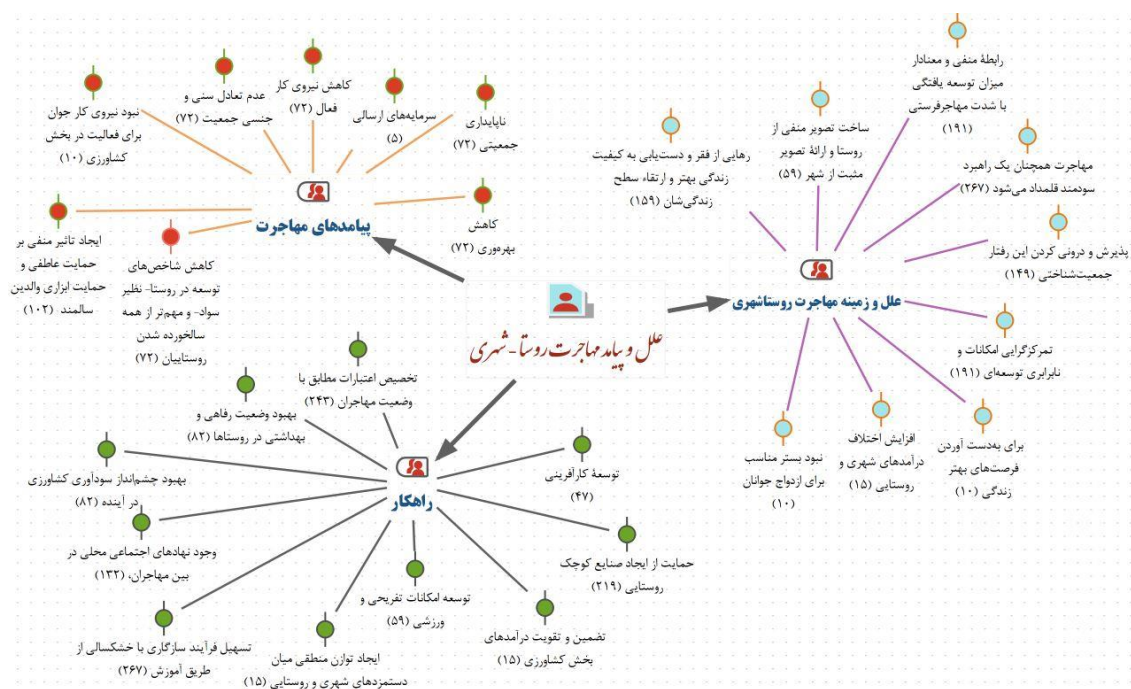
علل و پیامد مهاجرت روستا- شهری

پیامدهای مهاجرت

نبود نیروی کار جوان برای فعالیت در بخش کشاورزی (۱۰)

عدم تعادل سنی و جنسی جمعیت (۷۲)

کاهش نیروی کار فعال (۷۲)

سرمایه‌های ارسالی (۵)

ناپایداری جمعیتی (۷۲)

کاهش بهره‌وری (۷۲)

ایجاد تاثیر منفی بر حمایت عاطفی و حمایت ابزاری والدین سالمند (۱۰۲)

کاهش شاخص‌های توسعه در روستا- نظیر سواد- و مهم‌تر از همه سالخورده شدن روستاییان (۷۲)

علل و زمینه مهاجرت روستاشهری

رابطهٔ منفی و معنادار میزان توسعه یافتگی با شدت مهاجرفرستی (۱۹۱)

ساخت تصویر منفی از روستا و ارائهٔ تصویر مثبت از شهر (۵۹)

رهایی از فقر و دستیابی به کیفیت زندگی بهتر و ارتقاء سطح زندگی‌شان (۱۵۹)

مهاجرت همچنان یک راهبرد سودمند قلمداد می‌شود (۲۶۷)

پذیرش و درونی کردن این رفتار جمعیت‌شناختی (۱۴۹)

تمرکزگرایی امکانات و نابرابری توسعه‌ای (۱۹۱)

برای بدست آوردن فرصت‌های بهتر زندگی (۱۰)

افزایش اختلاف درآمدهای شهری و روستایی (۱۵)

نبود بستر مناسب برای ازدواج جوانان (۱۰)

راهکار

تخصیص اعتبارات مطابق با وضعیت مهاجران (۲۴۳)

بهبود وضعیت رفاهی و بهداشتی در روستاها (۸۲)

بهبود چشم‌انداز سودآوری کشاورزی در اینده (۸۲)

وجود نهادهای اجتماعی محلی در بین مهاجران، (۱۳۲)

تسهیل فرآیند سازگاری با خشکسالی از طریق آموزش (۲۶۷)

ایجاد توازن منطقی میان دستمزدهای شهری و روستایی (۱۵)

توسعه امکانات تفریحی و ورزشی (۵۹)

تضمین و تقویت درآمدهای بخش کشاورزی (۱۵)

حمایت از ایجاد صنایع کوچک روستایی (۲۱۹)

توسعهٔ کارآفرینی (۴۷)